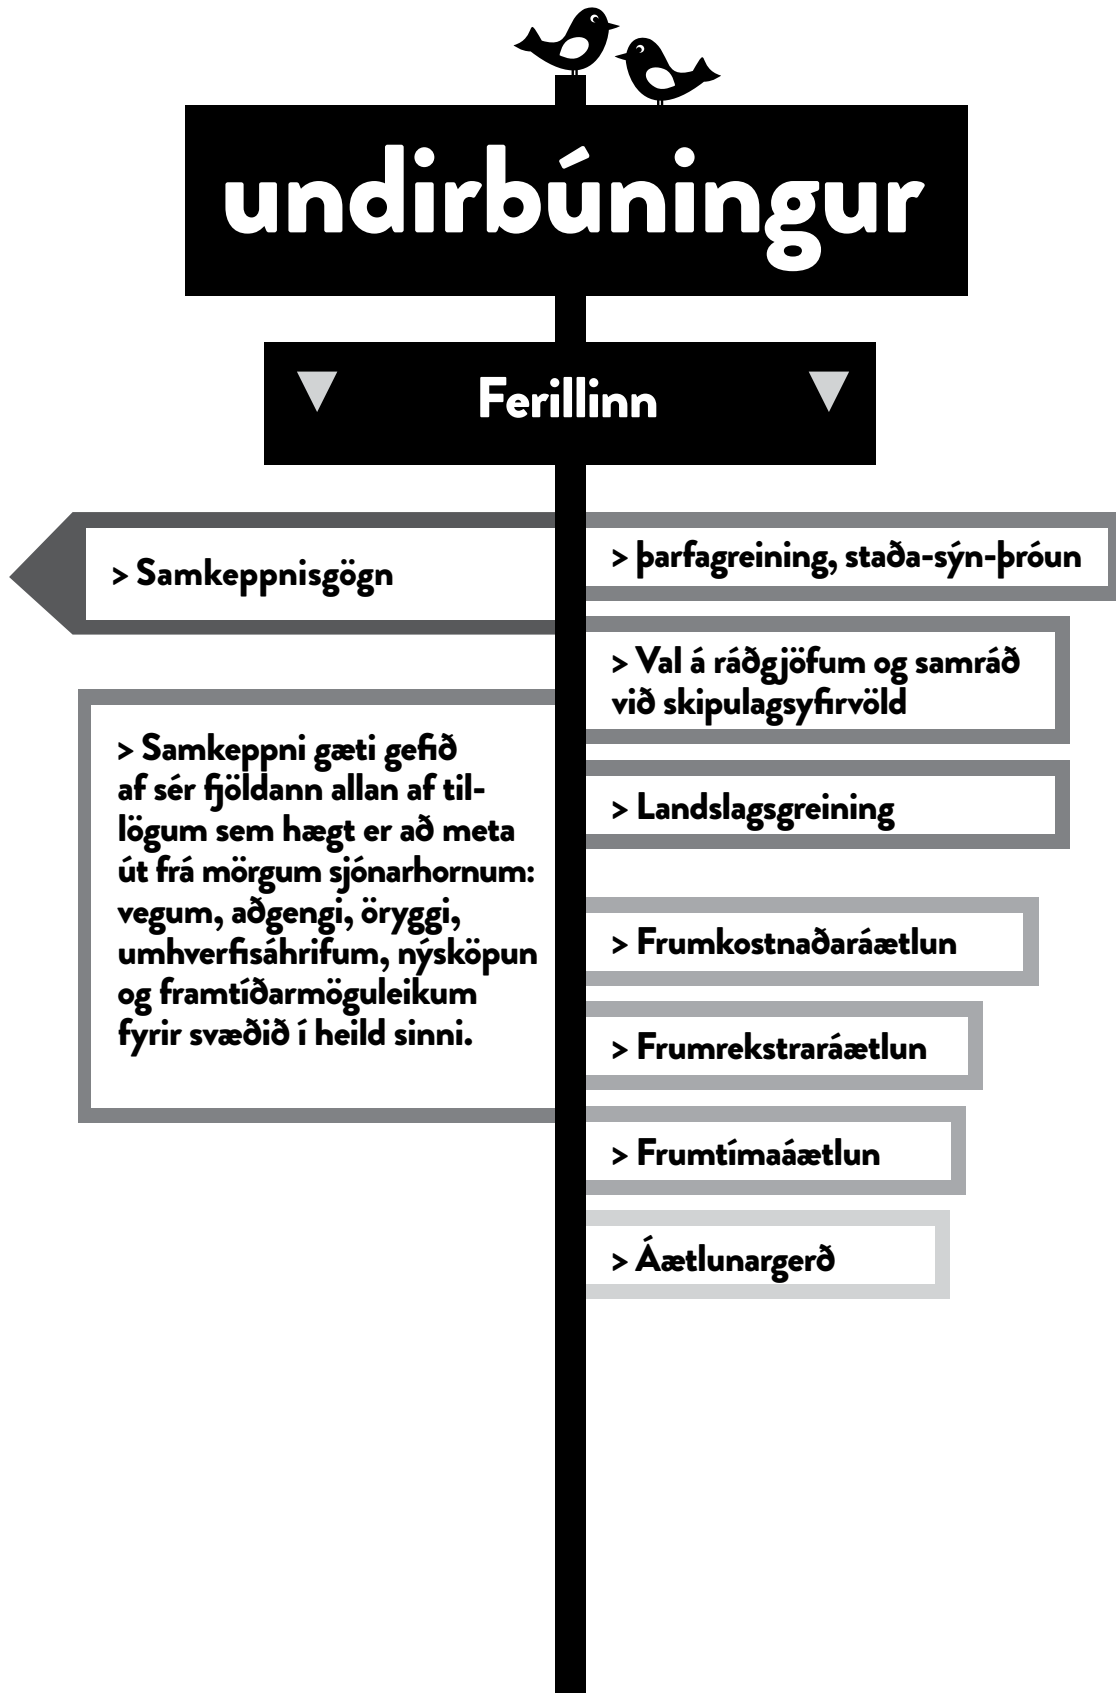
undirbúningur

Ferillinn

> Samkeppnisgögn

> þarfagreining, staða-sýn-þróun

> Val á ráðgjöfum og samráð við skipulagsyfirvöld

> Samkeppni gæti gefið af sér fjöldann allan af tillögum sem hægt er að meta út frá mörgum sjónarhornum: vegum, aðgengi, öryggi, umhverfisáhrifum, nýsköpun og framtíðarmöguleikum fyrir svæðið í heild sinni.

> Landslagsgreining

> Frumkostnaðaráætlun

> Frumrekstraráætlun

> Frumtímaáætlun

> Áætlunargerð